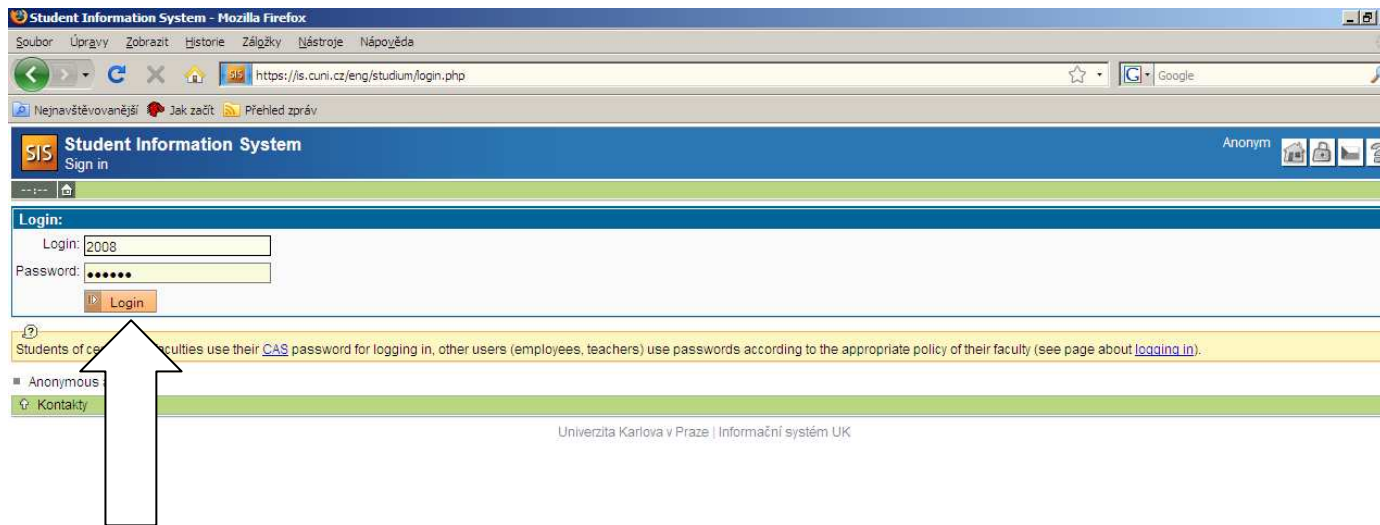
Student Information System - Mozilla Firefox

Soubor Úpravy Zobrazit Historie Záložky Nástroje Nápověda

https://is.cuni.cz/eng/studium/login.php

Google

Nejnavštěvovanější Jak začít Přehled zpráv

SIS Student Information System
Sign in

Anonym

--:--

Login:

Login: 2008

Password: ••••••

Login

Students of ce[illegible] faculties use their CAS password for logging in, other users (employees, teachers) use passwords according to the appropriate policy of their faculty (see page about logging in).

Anonymous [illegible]

Kontakty

Univerzita Karlova v Praze | Informační systém UK